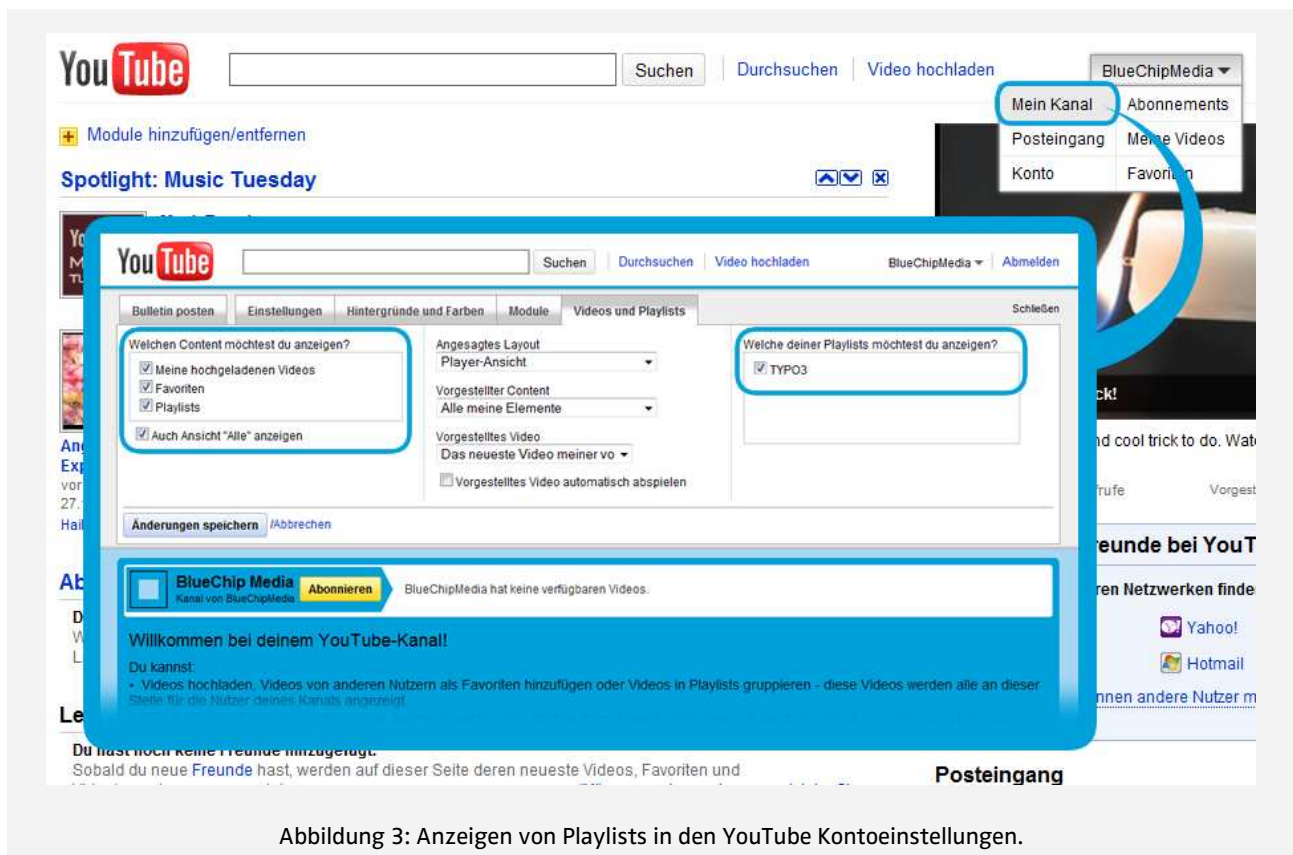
YouTube

Suchen | Durchsuchen | Video hochladen

BlueChipMedia ▾

Mein Kanal | Abonnements
Posteingang | Me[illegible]e Videos
Konto | Favori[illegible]n

Module hinzufügen/entfernen

Spotlight: Music Tuesday

YouTube

Suchen | Durchsuchen | Video hochladen | BlueChipMedia ▾ | Abmelden

Bulletin posten | Einstellungen | Hintergründe und Farben | Module | Videos und Playlists | Schließen

Welchen Content möchtest du anzeigen?
Meine hochgeladenen Videos
Favoriten
Playlists
Auch Ansicht "Alle" anzeigen

Angesagtes Layout
Player-Ansicht
Vorgestellter Content
Alle meine Elemente
Vorgestelltes Video
Das neueste Video meiner vo
Vorgestelltes Video automatisch abspielen

Welche deiner Playlists möchtest du anzeigen?
TYPO3

Änderungen speichern /Abbrechen

BlueChip Media
Kanal von BlueChipMedia
Abonnieren
BlueChipMedia hat keine verfügbaren Videos.

Willkommen bei deinem YouTube-Kanal!

Du kannst:
• Videos hochladen, Videos von anderen Nutzern als Favoriten hinzufügen oder Videos in Playlists gruppieren - diese Videos werden alle an dieser Stelle für die Nutzer deines Kanals angezeigt

ck!
nd cool trick to do. Wat
rufe Vorgest
reunde bei YouT
ren Netzwerken finde
Yahoo!
Hotmail
nnen andere Nutzer m

Ang
Exp
vor
27.
Hai
Ab
Le

Du hast noch keine Freunde hinzugefügt.
Sobald du neue Freunde hast, werden auf dieser Seite deren neueste Videos, Favoriten und

Posteingang

Abbildung 3: Anzeigen von Playlists in den YouTube Kontoeinstellungen.